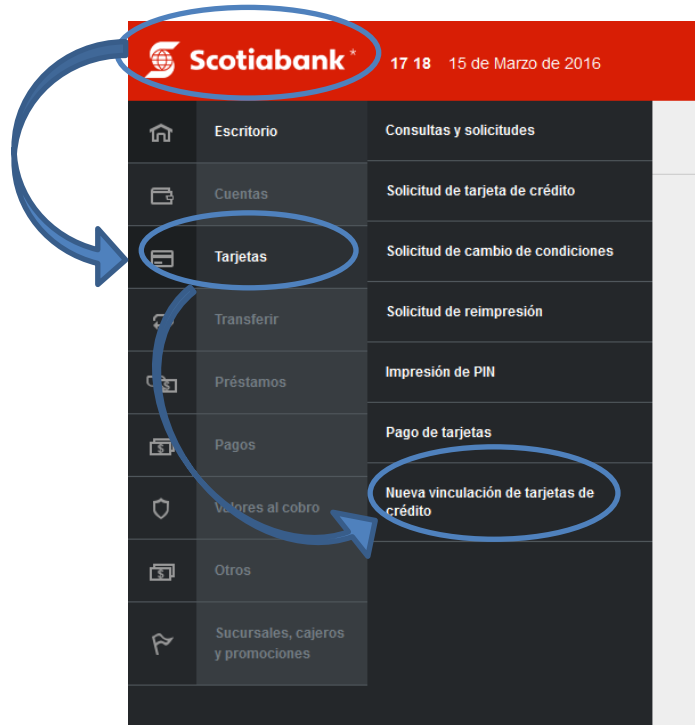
Scotiabank

17 18 15 de Marzo de 2016

Escritorio

Cuentas

Tarjetas

Transferir

Préstamos

Pagos

Valores al cobro

Otros

Sucursales, cajeros y promociones

Consultas y solicitudes

Solicitud de tarjeta de crédito

Solicitud de cambio de condiciones

Solicitud de reimpresión

Impresión de PIN

Pago de tarjetas

Nueva vinculación de tarjetas de crédito